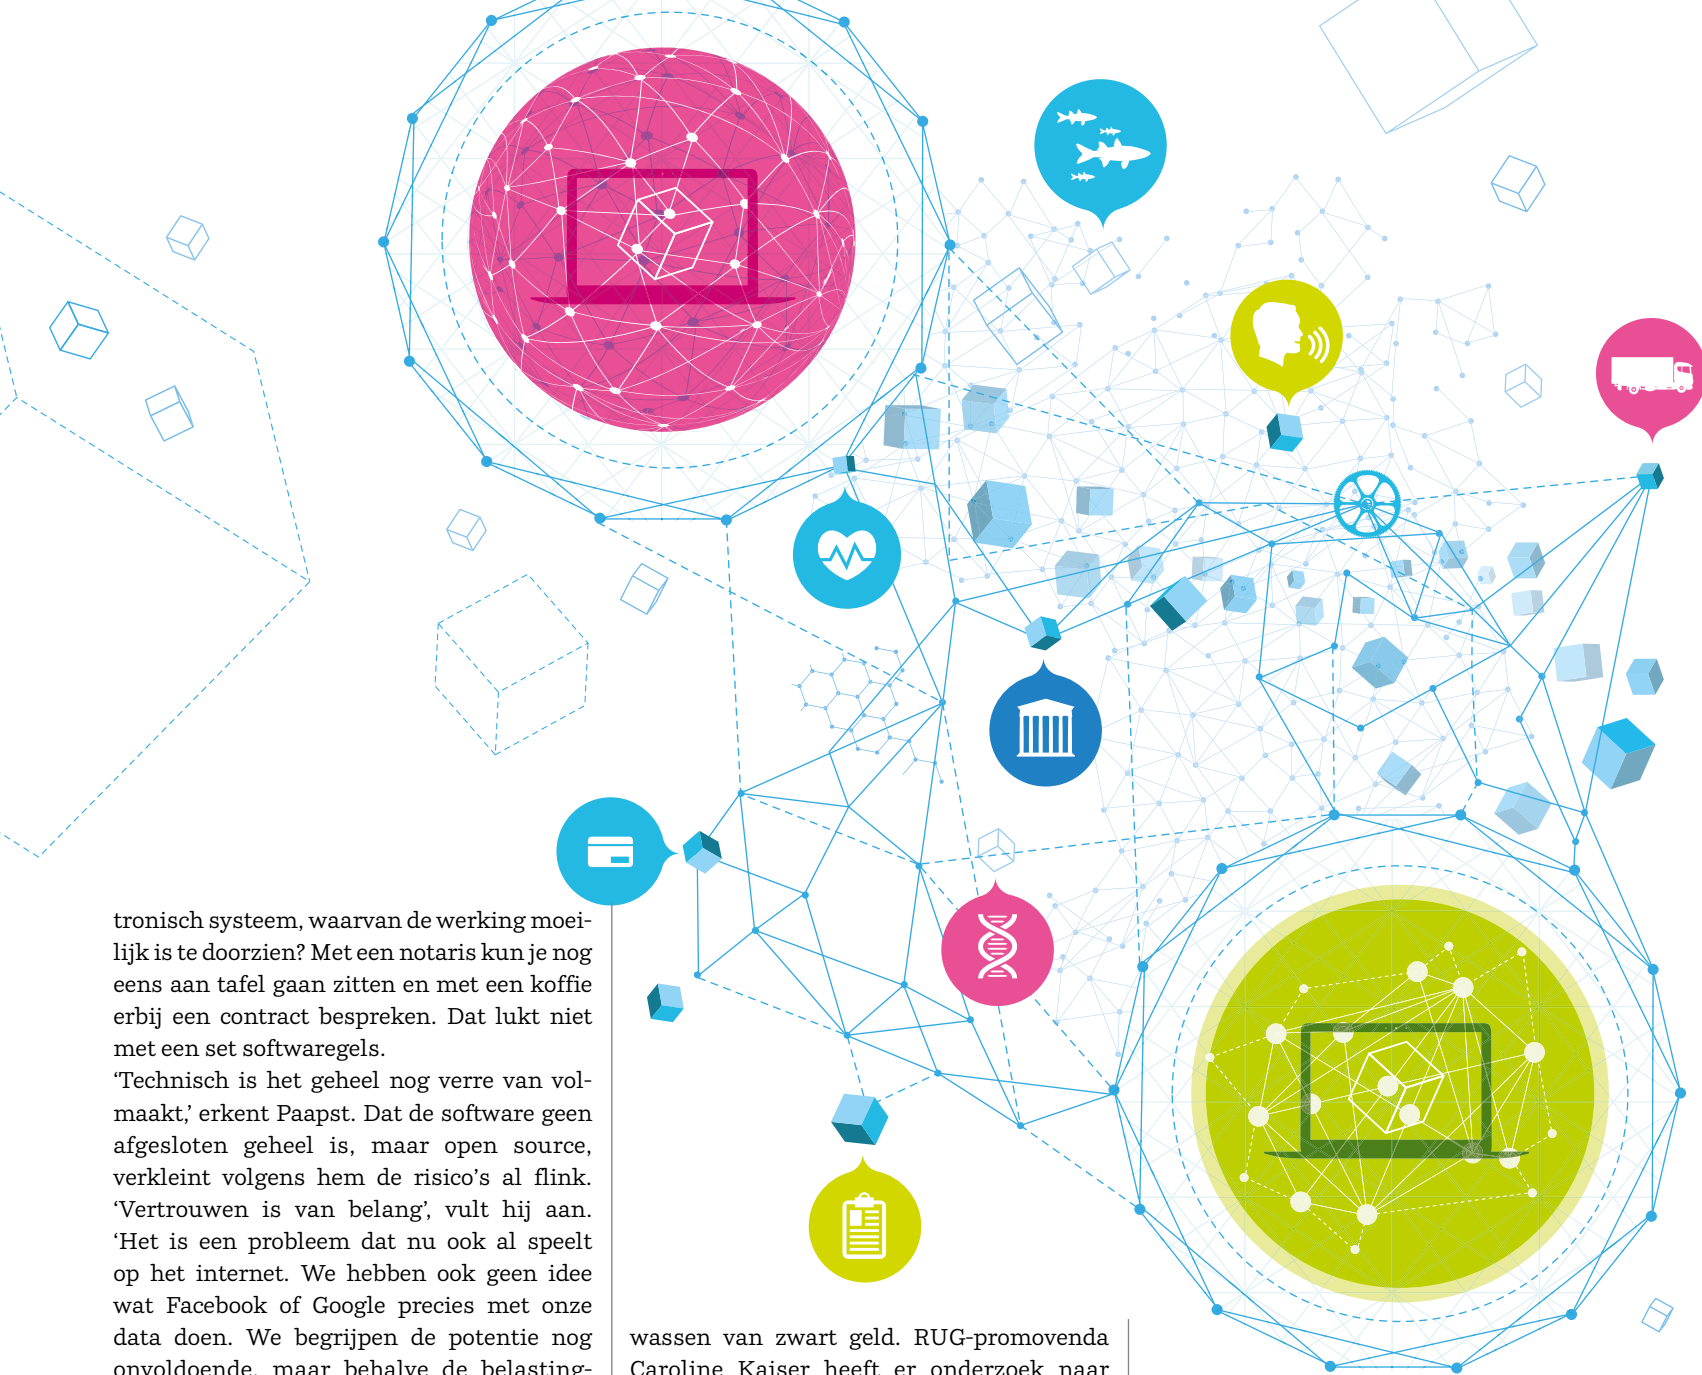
tronisch systeem, waarvan de werking moeilijk is te doorzien? Met een notaris kun je nog eens aan tafel gaan zitten en met een koffie erbij een contract bespreken. Dat lukt niet met een set softwaregels.
'Technisch is het geheel nog verre van volmaakt,' erkent Paapst. Dat de software geen afgesloten geheel is, maar open source, verkleint volgens hem de risico's al flink. 'Vertrouwen is van belang', vult hij aan. 'Het is een probleem dat nu ook al speelt op het internet. We hebben ook geen idee wat Facebook of Google precies met onze data doen. We begrijpen de potentie nog onvoldoende, maar behalve de belasting-

wassen van zwart geld. RUG-promovenda Caroline Kaiser heeft er onderzoek naar